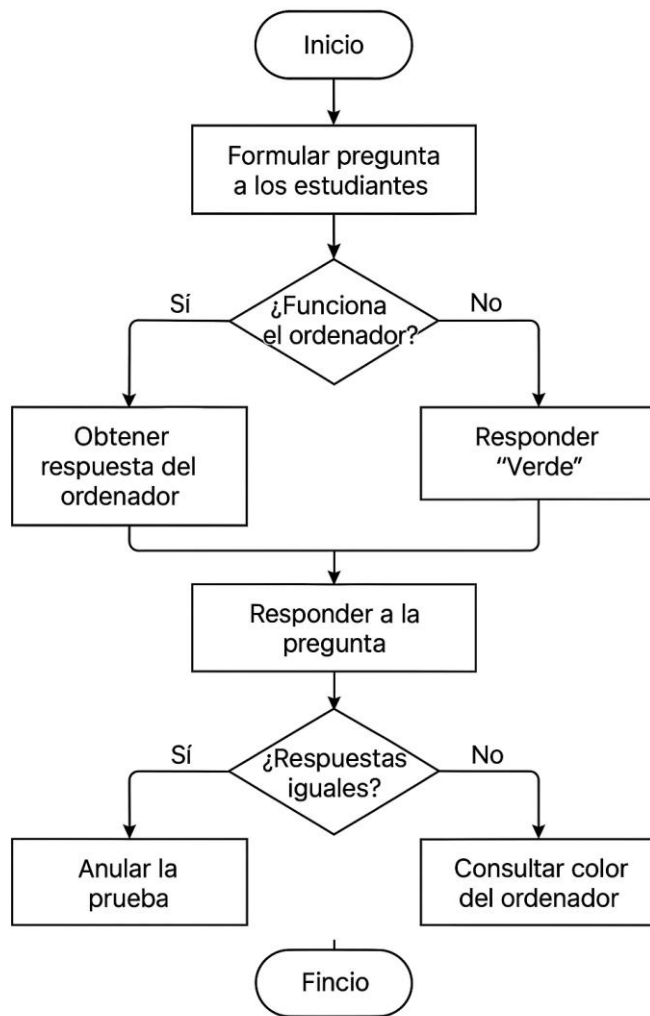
Inicio

Formular pregunta a los estudiantes

¿Funciona el ordenador?

Sí

No

Obtener respuesta del ordenador

Responder "Verde"

Responder a la pregunta

¿Respuestas iguales?

Sí

No

Anular la prueba

Consultar color del ordenador

Fincio